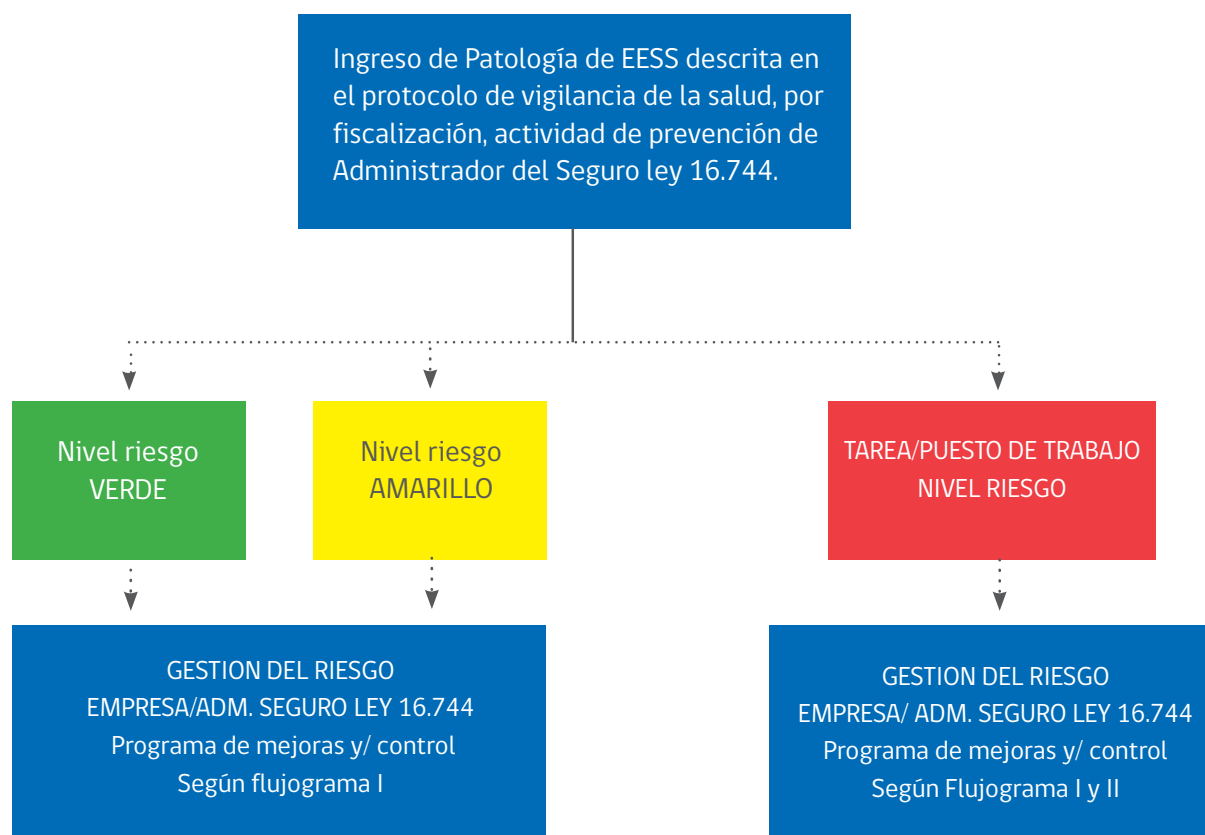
Ingreso de Patología de EESS descrita en el protocolo de vigilancia de la salud, por fiscalización, actividad de prevención de Administrador del Seguro ley 16.744.

Nivel riesgo VERDE

Nivel riesgo AMARILLO

TAREA/PUESTO DE TRABAJO NIVEL RIESGO

GESTION DEL RIESGO
EMPRESA/ADM. SEGURO LEY 16.744
Programa de mejoras y/ control
Según flujograma I

GESTION DEL RIESGO
EMPRESA/ ADM. SEGURO LEY 16.744
Programa de mejoras y/ control
Según Flujograma I y II